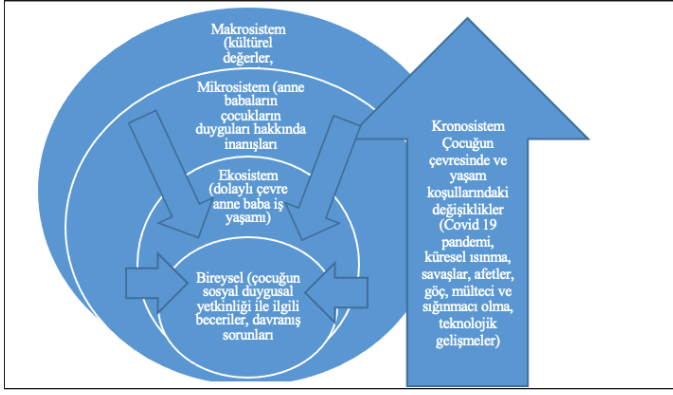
Makrosistem (kültürel değerler,

Mikrosistem (anne babaların çocukların duyguları hakkında inanışları

Ekosistem (dolaylı çevre anne baba iş yaşamı)

Bireysel (çocuğun sosyal duygusal yetkinliği ile ilgili beceriler, davranış sorunları

Kronosistem Çocuğun çevresinde ve yaşam koşullarındaki değişiklikler (Covid 19 pandemi, küresel ısınma, savaşlar, afetler, göç, mülteci ve sığınmacı olma, teknolojik gelişmeler)